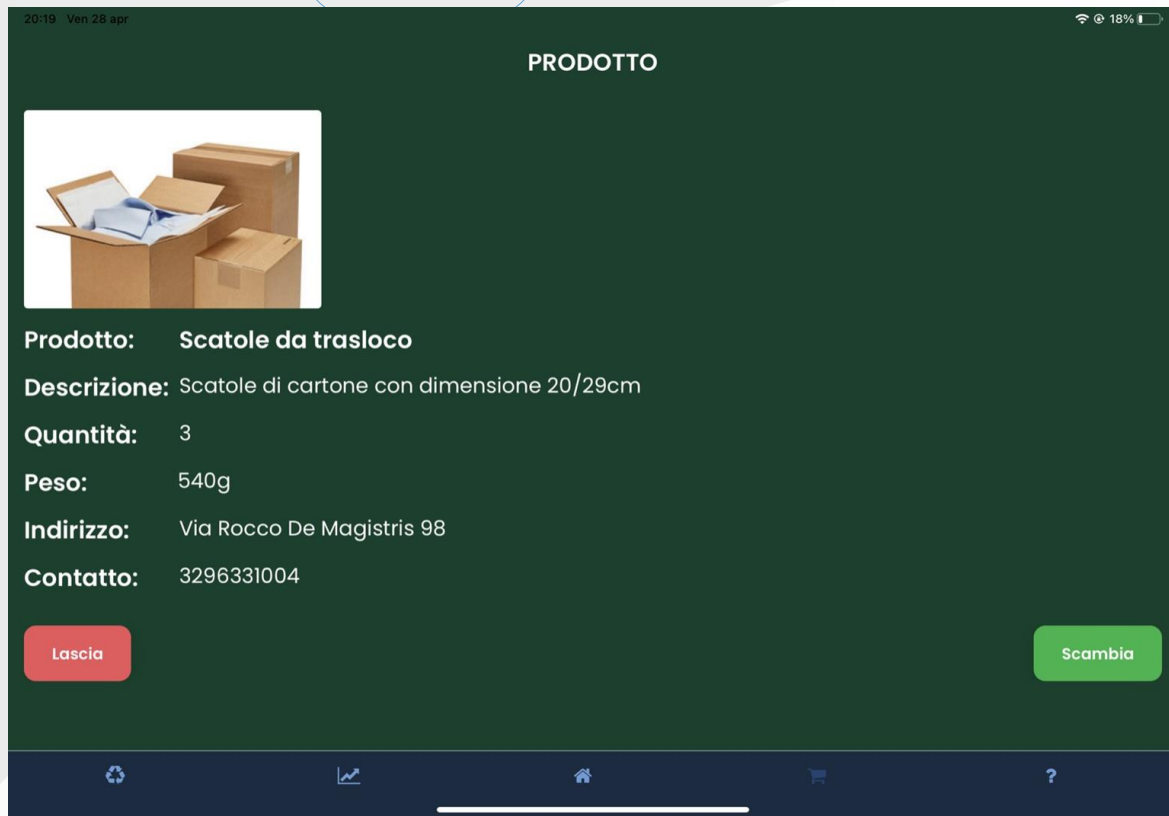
20:19 Ven 28 apr

18%

PRODOTTO

Prodotto: Scatole da trasloco

Descrizione: Scatole di cartone con dimensione 20/29cm

Quantità: 3

Peso: 540g

Indirizzo: Via Rocco De Magistris 98

Contatto: 3296331004

Lascia

Scambia

?